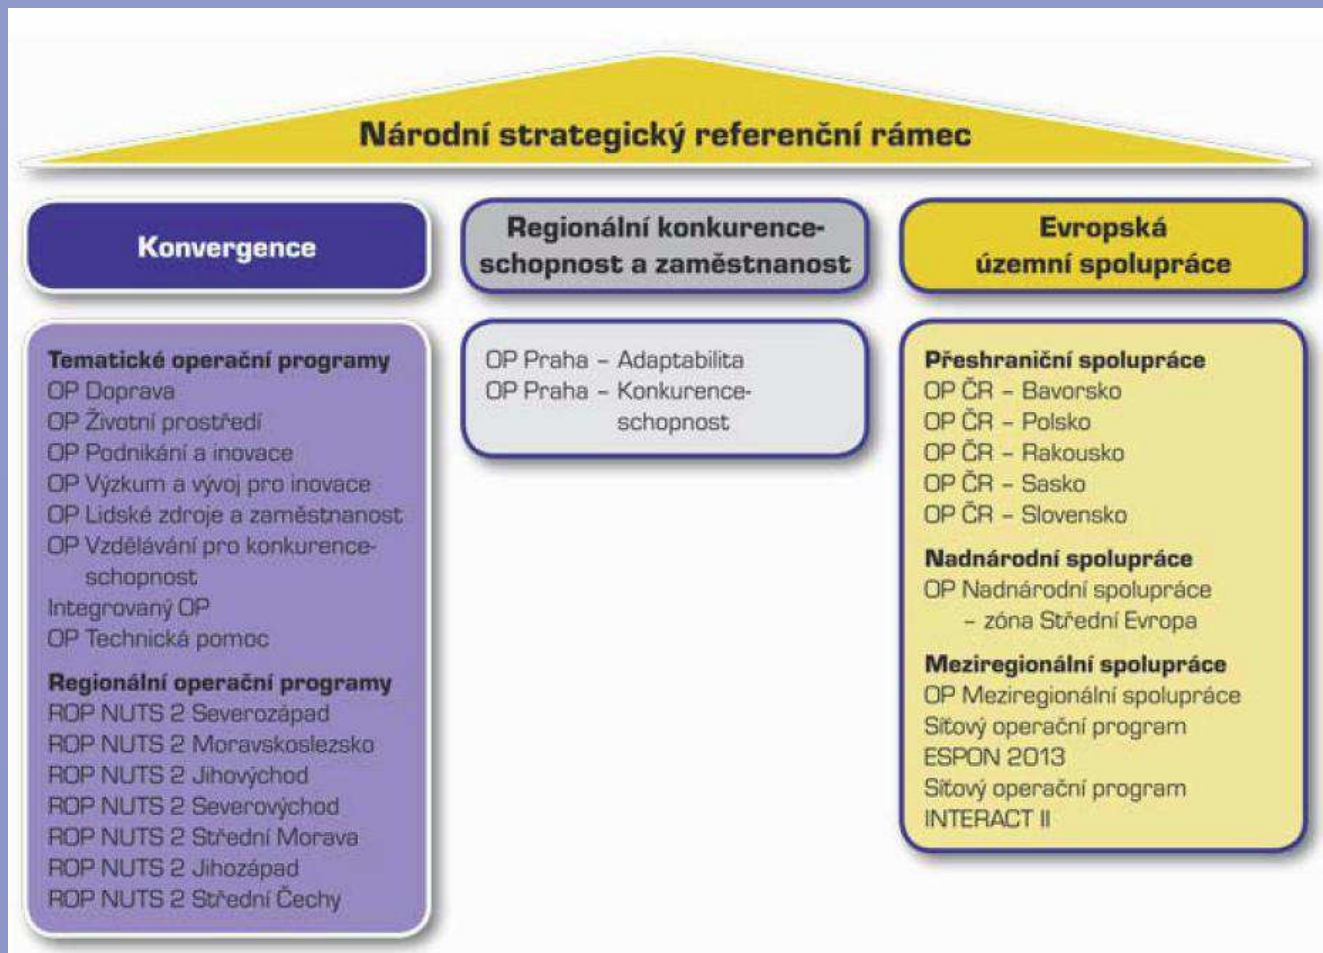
Národní strategický referenční rámec

Konvergence

Regionální konkurenceschopnost a zaměstnanost

Evropská územní spolupráce

Tematické operační programy
OP Doprava
OP Životní prostředí
OP Podnikání a inovace
OP Výzkum a vývoj pro inovace
OP Lidské zdroje a zaměstnanost
OP Vzdělávání pro konkurenceschopnost
Integrovaný OP
OP Technická pomoc

Regionální operační programy
ROP NUTS 2 Severozápad
ROP NUTS 2 Moravskoslezsko
ROP NUTS 2 Jihovýchod
ROP NUTS 2 Severovýchod
ROP NUTS 2 Střední Morava
ROP NUTS 2 Jihozápad
ROP NUTS 2 Střední Čechy

OP Praha – Adaptabilita
OP Praha – Konkurenceschopnost

Přeshraniční spolupráce
OP ČR – Bavorsko
OP ČR – Polsko
OP ČR – Rakousko
OP ČR – Sasko
OP ČR – Slovensko

Nadnárodní spolupráce
OP Nadnárodní spolupráce – zóna Střední Evropa

Meziregionální spolupráce
OP Meziregionální spolupráce
Síťový operační program ESPON 2013
Síťový operační program INTERACT II